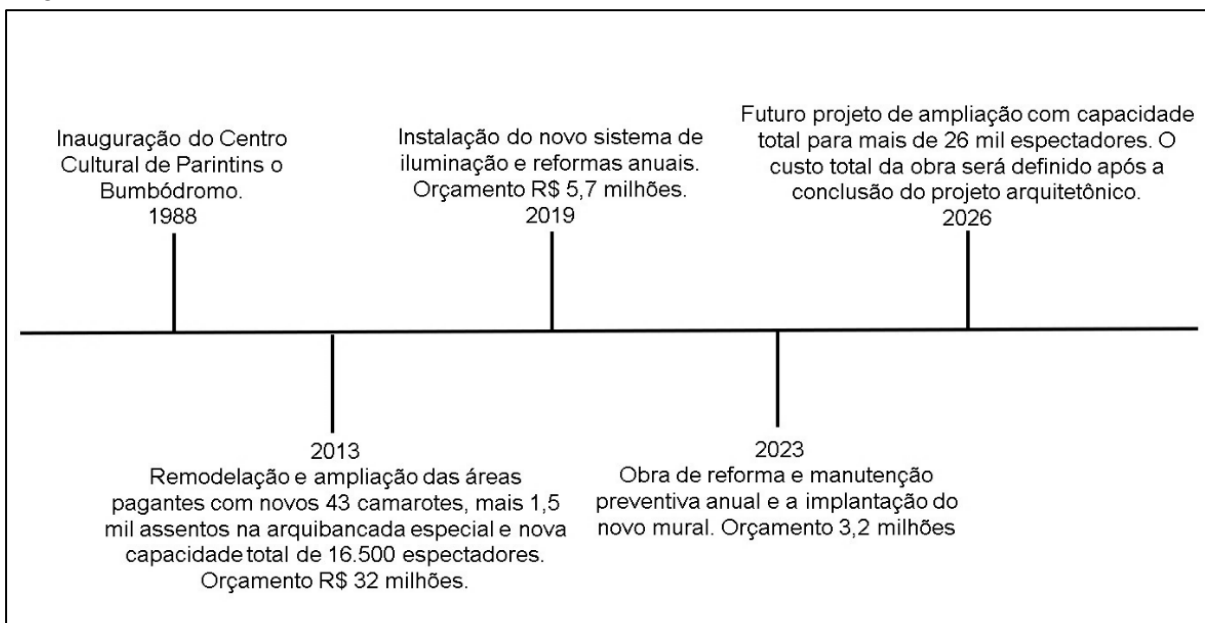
Inauguração do Centro Cultural de Parintins o Bumbódromo.
1988

2013
Remodelação e ampliação das áreas pagantes com novos 43 camarotes, mais 1,5 mil assentos na arquibancada especial e nova capacidade total de 16.500 espectadores. Orçamento R$ 32 milhões.

Instalação do novo sistema de iluminação e reformas anuais. Orçamento R$ 5,7 milhões.
2019

2023
Obra de reforma e manutenção preventiva anual e a implantação do novo mural. Orçamento 3,2 milhões

Futuro projeto de ampliação com capacidade total para mais de 26 mil espectadores. O custo total da obra será definido após a conclusão do projeto arquitetônico.
2026